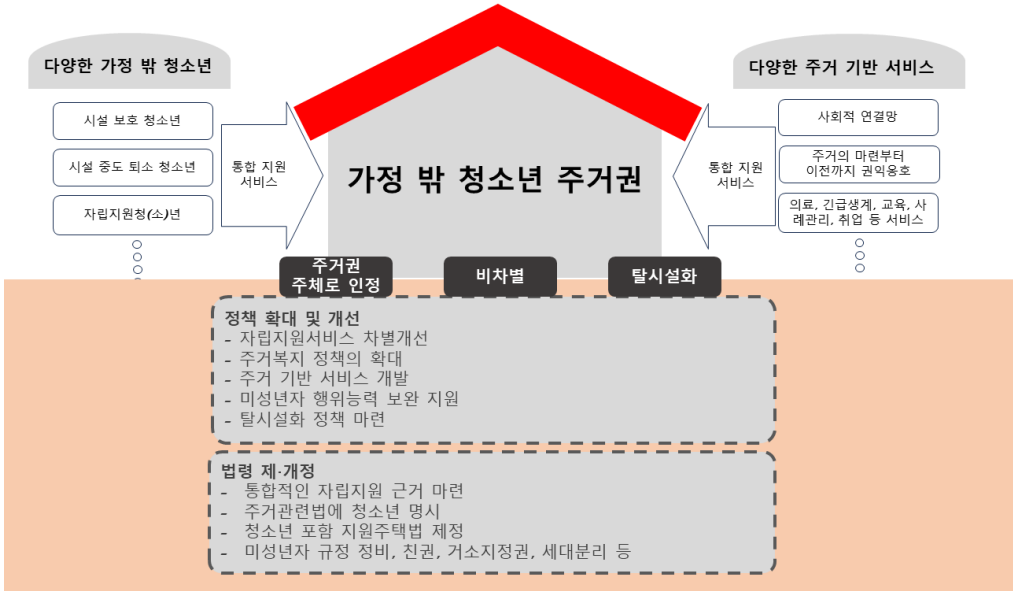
다양한 가정 밖 청소년

시설 보호 청소년

시설 중도 퇴소 청소년

자립지원청(소)년

통합 지원 서비스

가정 밖 청소년 주거권

다양한 주거 기반 서비스

사회적 연결망

주거의 마련부터 이전까지 권익옹호

의료, 긴급생계, 교육, 사례관리, 취업 등 서비스

통합 지원 서비스

주거권 주체로 인정

비차별

탈시설화

정책 확대 및 개선
- 자립지원서비스 차별개선
- 주거복지 정책의 확대
- 주거 기반 서비스 개발
- 미성년자 행위능력 보완 지원
- 탈시설화 정책 마련

법령 제·개정
- 통합적인 자립지원 근거 마련
- 주거관련법에 청소년 명시
- 청소년 포함 지원주택법 제정
- 미성년자 규정 정비, 친권, 거소지정권, 세대분리 등